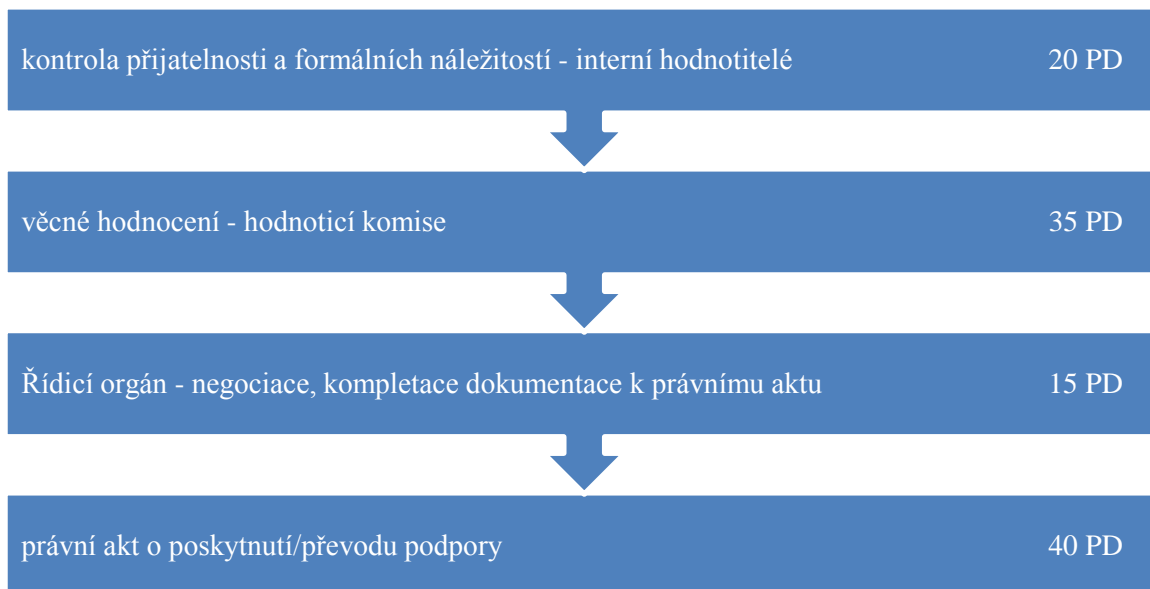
kontrola přijatelnosti a formálních náležitostí - interní hodnotitelé 20 PD

věcné hodnocení - hodnoticí komise 35 PD

Řídicí orgán - negociace, kompletace dokumentace k právnímu aktu 15 PD

právní akt o poskytnutí/převodu podpory 40 PD